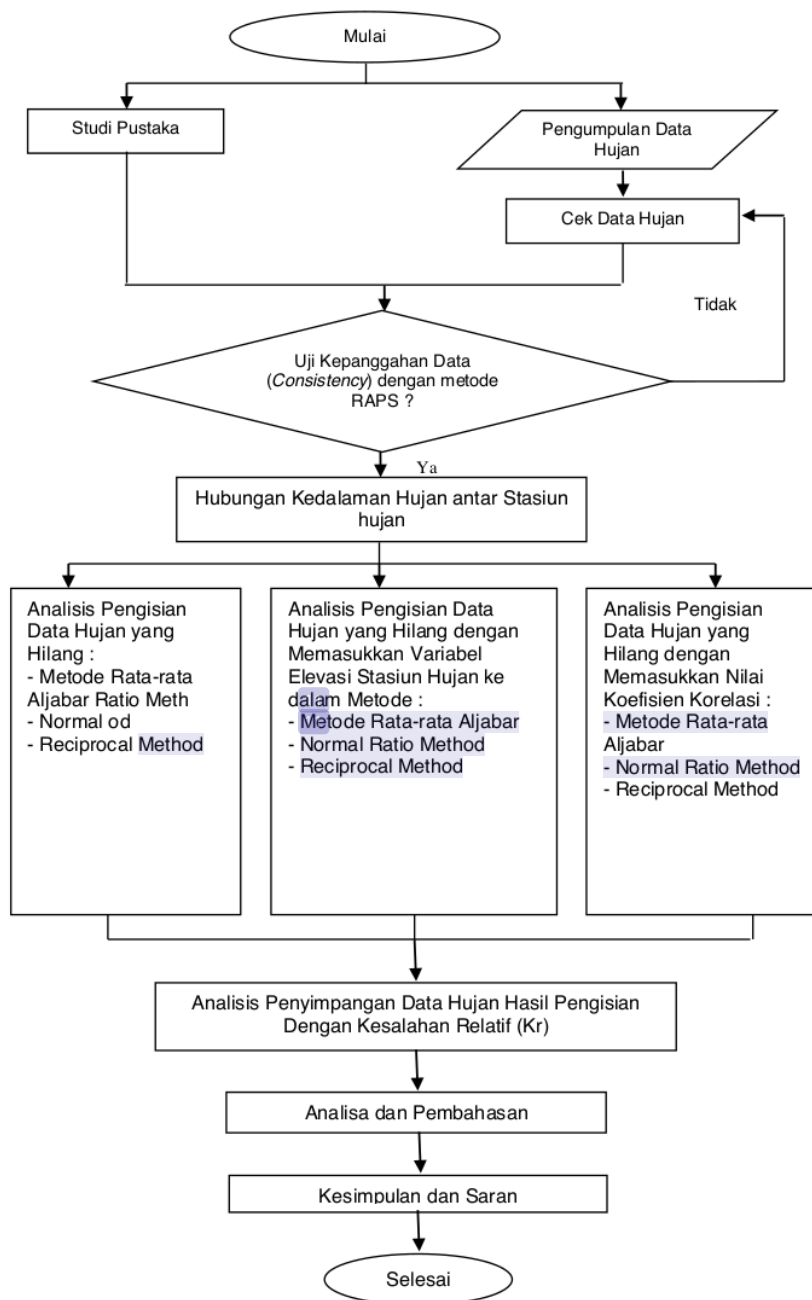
Mulai

Studi Pustaka

Pengumpulan Data Hujan

Cek Data Hujan

Tidak

Uji Kepanggahan Data (*Consistency*) dengan metode RAPS ?

Ya

Hubungan Kedalaman Hujan antar Stasiun hujan

Analisis Pengisian Data Hujan yang Hilang :
- Metode Rata-rata Aljabar Ratio Meth
- Normal od
- Reciprocal Method

Analisis Pengisian Data Hujan yang Hilang dengan Memasukkan Variabel Elevasi Stasiun Hujan ke dalam Metode :
- Metode Rata-rata Aljabar
- Normal Ratio Method
- Reciprocal Method

Analisis Pengisian Data Hujan yang Hilang dengan Memasukkan Nilai Koefisien Korelasi :
- Metode Rata-rata Aljabar
- Normal Ratio Method
- Reciprocal Method

Analisis Penyimpangan Data Hujan Hasil Pengisian Dengan Kesalahan Relatif (Kr)

Analisa dan Pembahasan

Kesimpulan dan Saran

Selesai